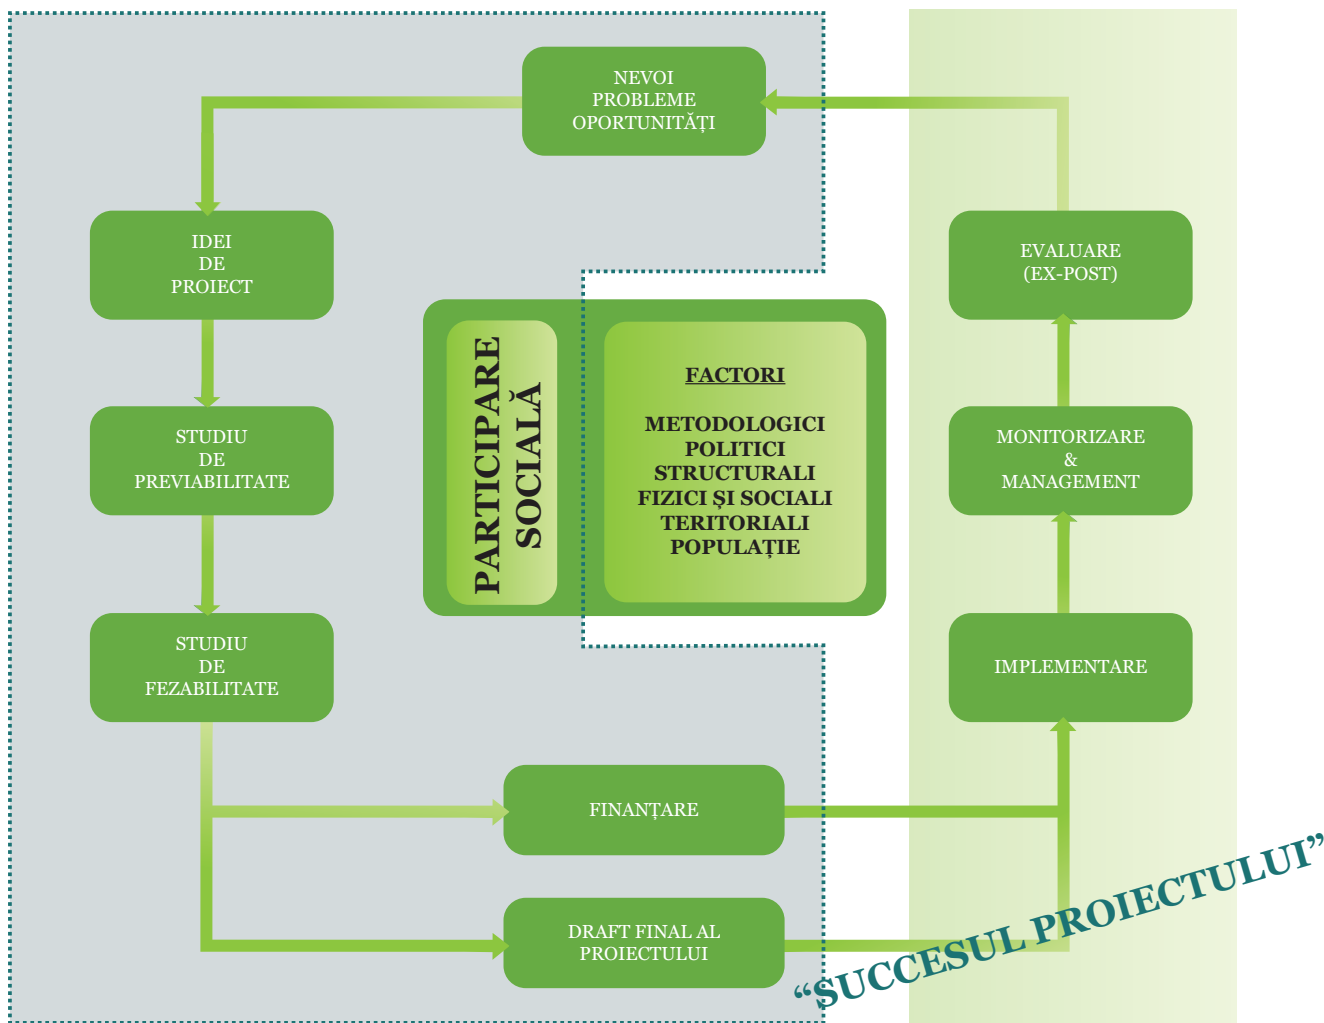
NEVOI
PROBLEME
OPORTUNITĂȚI

IDEI
DE
PROIECT

STUDIU
DE
PREVIABILITATE

STUDIU
DE
FEZABILITATE

PARTICIPARE SOCIALĂ

FACTORI

METODOLOGICI
POLITICI
STRUCTURALI
FIZICI ȘI SOCIALI
TERITORIALI
POPULAȚIE

EVALUARE
(EX-POST)

MONITORIZARE
&
MANAGEMENT

IMPLEMENTARE

FINANȚARE

DRAFT FINAL AL PROIECTULUI

“SUCCESUL PROIECTULUI”